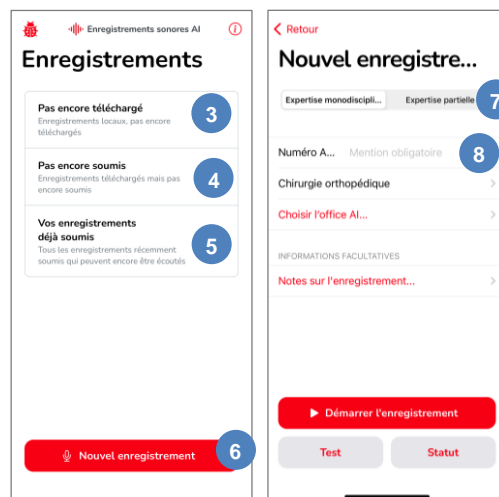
Enregistrements sonores AI

Enregistrements

Pas encore téléchargé
Enregistrements locaux, pas encore téléchargés

3

Pas encore soumis
Enregistrements téléchargés mais pas encore soumis

4

Vos enregistrements déjà soumis
Tous les enregistrements récemment soumis qui peuvent encore être écoutés

5

Nouvel enregistrement

6

< Retour

Nouvel enregistre...

Expertise monodiscipli... | Expertise partielle

7

Numéro A... Mention obligatoire

8

Chirurgie orthopédique

Choisir l'office AI...

INFORMATIONS FACULTATIVES

Notes sur l'enregistrement...

Démarrer l'enregistrement

Test

Statut